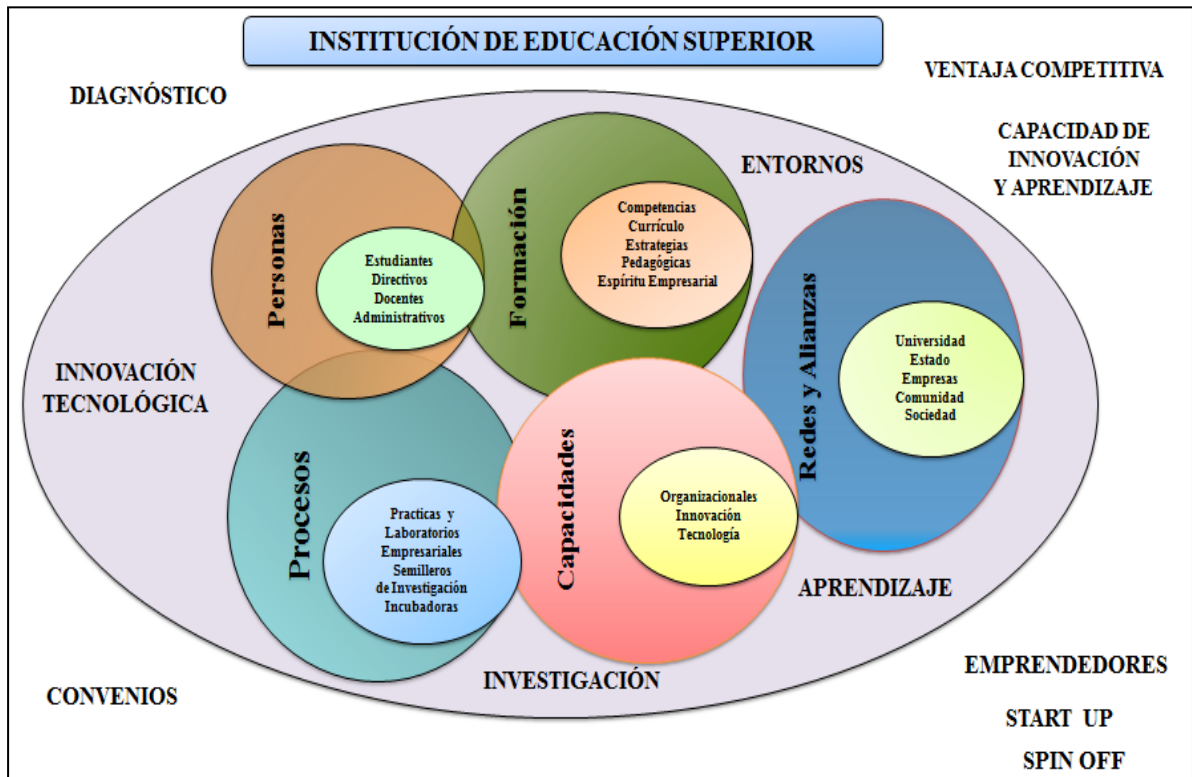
INSTITUCIÓN DE EDUCACIÓN SUPERIOR

VENTAJA COMPETITIVA

DIAGNÓSTICO

CAPACIDAD DE INNOVACIÓN Y APRENDIZAJE

ENTORNOS

Personas

Estudiantes
Directivos
Docentes
Administrativos

Formación

Competencias
Currículo
Estrategias
Pedagógicas
Espíritu Empresarial

Redes y Alianzas

Universidad
Estado
Empresas
Comunidad
Sociedad

INNOVACIÓN TECNOLÓGICA

Procesos

Practicas y
Laboratorios
Empresariales
Semilleros
de Investigación
Incubadoras

Capacidades

Organizacionales
Innovación
Tecnología

APRENDIZAJE

EMPRENDEDORES

CONVENIOS

INVESTIGACIÓN

START UP

SPIN OFF